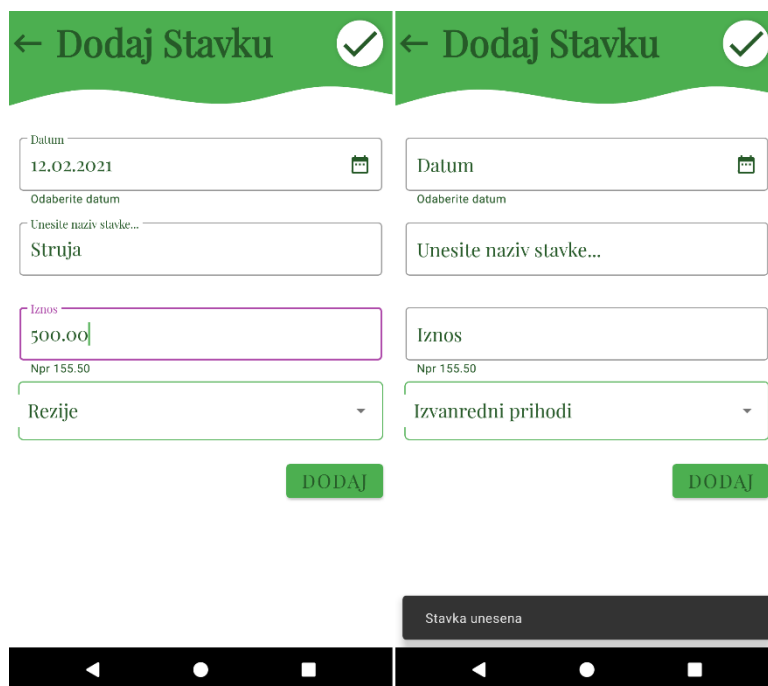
← Dodaj Stavku

Datum
12.02.2021
Odaberite datum

Unesite naziv stavke...
Struja

Iznos
500.00
Npr 155.50

Rezije

DODAJ

← Dodaj Stavku

Datum
Odaberite datum

Unesite naziv stavke...

Iznos
Npr 155.50

Izvanredni prihodi

DODAJ

Stavka unesena